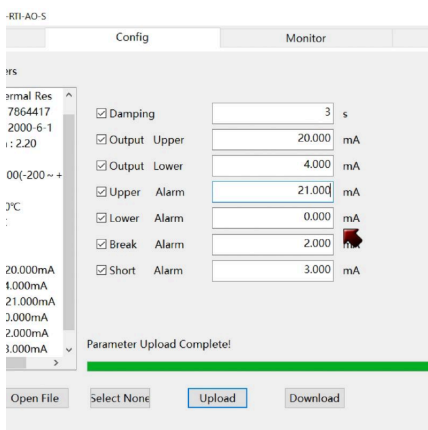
-RTI-AO-S

Config

Monitor

ers

ermal Res
7864417
2000-6-1
: 2.20

00(-200 ~ +

°C

20.000mA
4.000mA
21.000mA
0.000mA
2.000mA
3.000mA

☑ Damping 3 s
☑ Output Upper 20.000 mA
☑ Output Lower 4.000 mA
☑ Upper Alarm 21.000 mA
☑ Lower Alarm 0.000 mA
☑ Break Alarm 2.000 mA
☑ Short Alarm 3.000 mA

Parameter Upload Complete!

Open File

Select None

Upload

Download